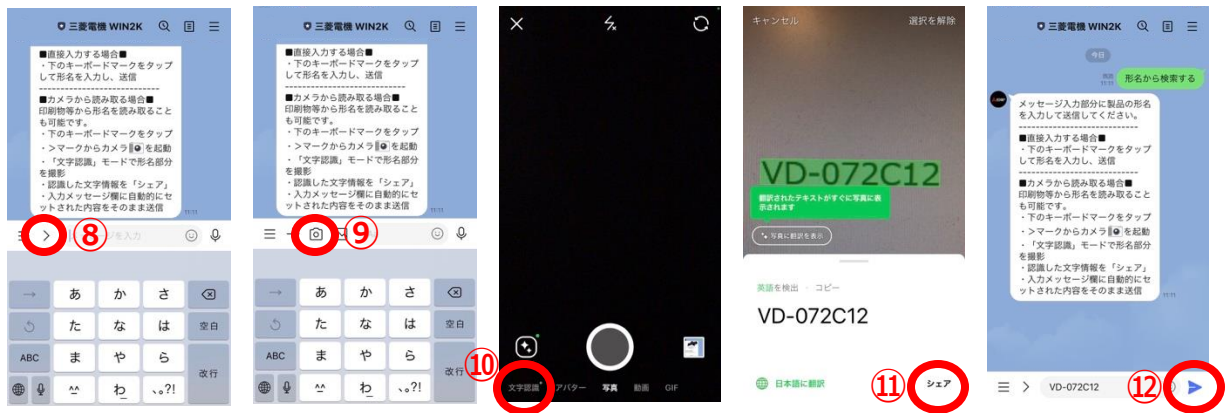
三菱電機 WIN2K

■直接入力する場合■
・下のキーボードマークをタップして形名を入力し、送信

■カメラから読み取る場合■
印刷物等から形名を読み取ることも可能です。
・下のキーボードマークをタップ
・>マークからカメラ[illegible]を起動
・「文字認識」モードで形名部分を撮影
・認識した文字情報を「シェア」
・入力メッセージ欄に自動的にセットされた内容をそのまま送信

⑧

あ か さ
た な は 空白
ABC ま や ら 改行
^^ わ 、。?!

三菱電機 WIN2K

■直接入力する場合■
・下のキーボードマークをタップして形名を入力し、送信

■カメラから読み取る場合■
印刷物等から形名を読み取ることも可能です。
・下のキーボードマークをタップ
・>マークからカメラ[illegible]を起動
・「文字認識」モードで形名部分を撮影
・認識した文字情報を「シェア」
・入力メッセージ欄に自動的にセットされた内容をそのまま送信

⑨

あ か さ
た な は 空白
ABC ま や ら 改行
^^ わ 、。?!

⑩
文字認識 アバター 写真 動画 GIF

キャンセル 選択を解除

VD-072C12

翻訳されたテキストがすぐに写真に表示されます

写真に翻訳を表示

英語を検出 ・ コピー

VD-072C12

日本語に翻訳

⑪ シェア

三菱電機 WIN2K

今日

形名から検索する

メッセージ入力部分に製品の形名を入力して送信してください。

■直接入力する場合■
・下のキーボードマークをタップして形名を入力し、送信

■カメラから読み取る場合■
印刷物等から形名を読み取ることも可能です。
・下のキーボードマークをタップ
・>マークからカメラ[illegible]を起動
・「文字認識」モードで形名部分を撮影
・認識した文字情報を「シェア」
・入力メッセージ欄に自動的にセットされた内容をそのまま送信

VD-072C12 ⑫